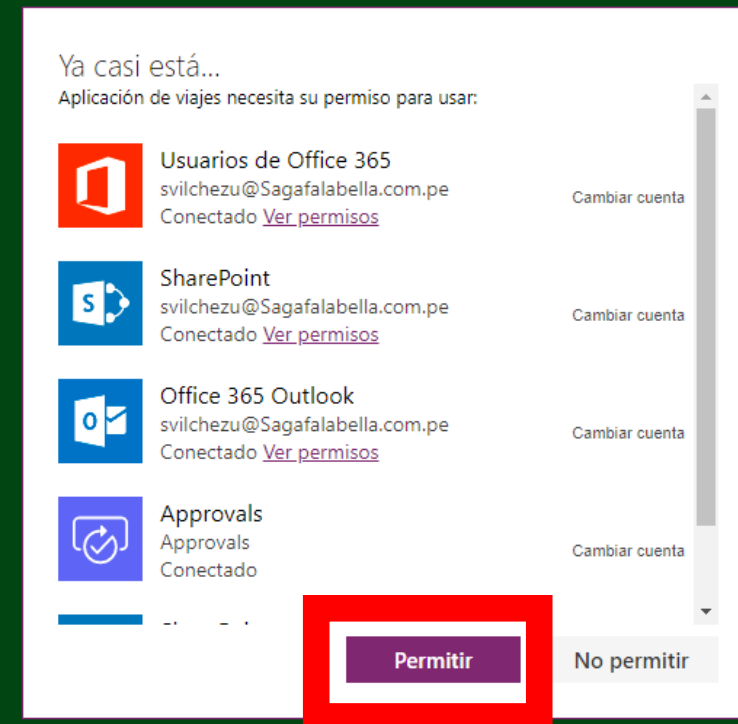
Ya casi está...
Aplicación de viajes necesita su permiso para usar:

Usuarios de Office 365
svilchezu@Sagafalabella.com.pe
Conectado Ver permisos
Cambiar cuenta

SharePoint
svilchezu@Sagafalabella.com.pe
Conectado Ver permisos
Cambiar cuenta

Office 365 Outlook
svilchezu@Sagafalabella.com.pe
Conectado Ver permisos
Cambiar cuenta

Approvals
Approvals
Conectado
Cambiar cuenta

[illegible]

Permitir
No permitir